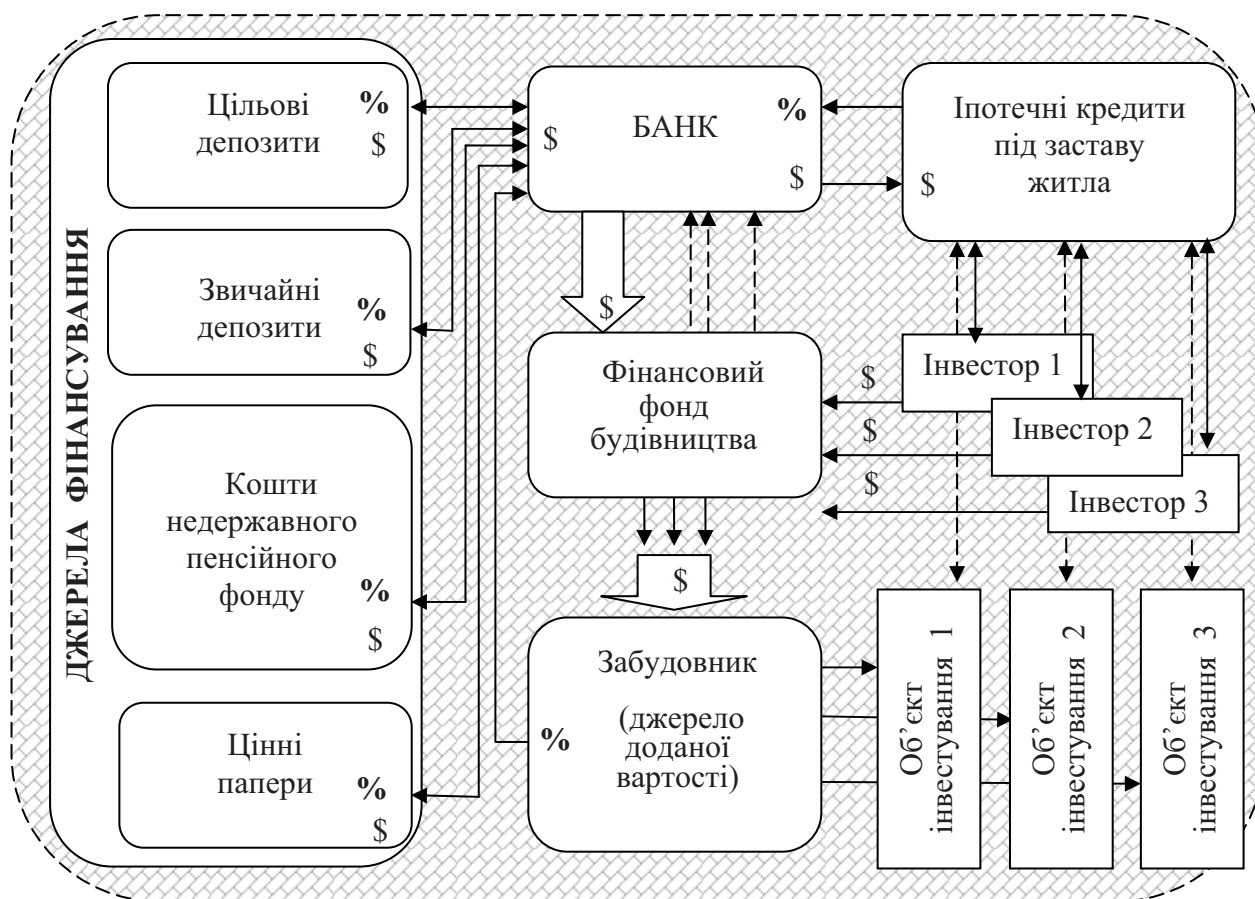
ДЖЕРЕЛА ФІНАНСУВАННЯ

Цільові депозити %
$

Звичайні депозити %
$

Кошти недержавного пенсійного фонду %
$

Цінні папери %
$

$ БАНК %
$

Іпотечні кредити під заставу житла
$

$

Фінансовий фонд будівництва

$ Інвестор 1

$ Інвестор 2

$ Інвестор 3

$

Забудовник

(джерело доданої вартості)

%

Об’єкт інвестування 1

Об’єкт інвестування 2

Об’єкт інвестування 3